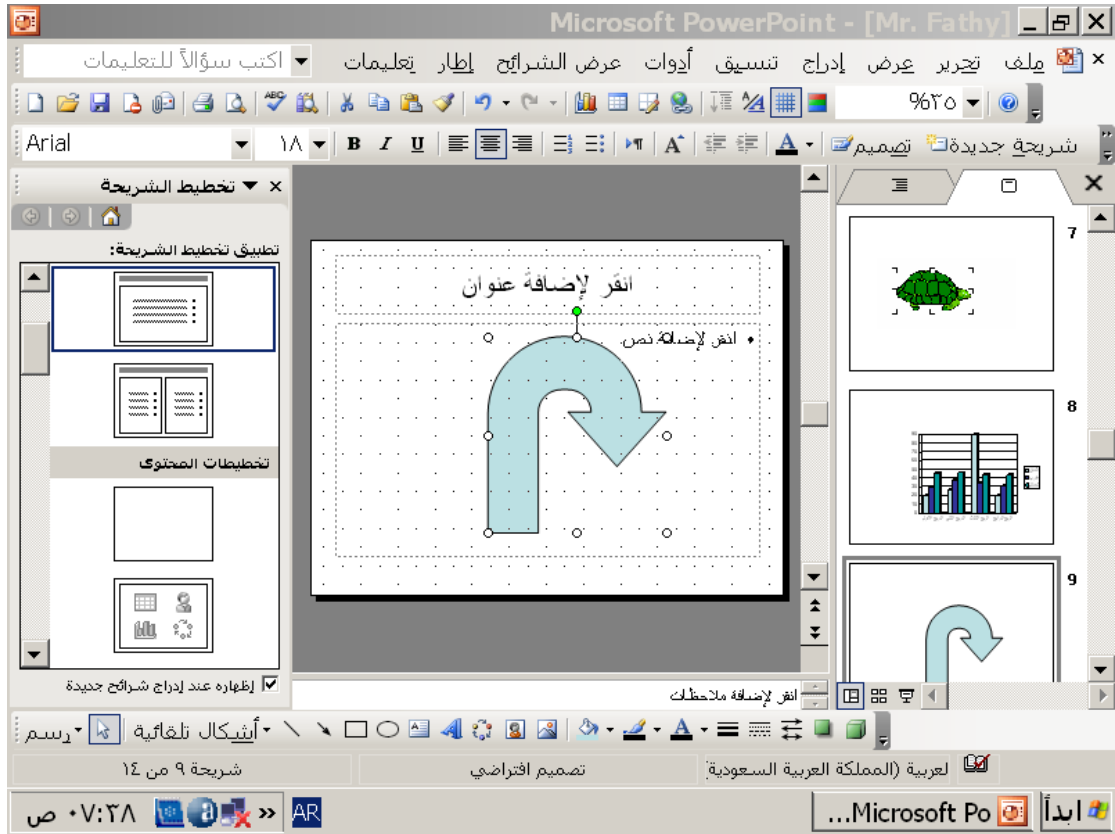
Microsoft PowerPoint - [Mr. Fathy]

ملف تحرير عرض إدراج تنسيق أدوات عرض الشرائح إطار تعليمات

اكتب سؤالاً للتعليمات

%٣٥

Arial ١٨ B I U

شريحة جديدة تصميم

تخطيط الشريحة

تطبيق تخطيط الشريحة:

تخطيطات المحتوى

إظهاره عند إدراج شرائح جديدة

انقر لإضافة عنوان

انقر لإضافة نص

7

8

9

انقر لإضافة ملاحظات

رسم أشكال تلقائية

شريحة ٩ من ١٤

تصميم افتراضي

العربية (المملكة العربية السعودية)

ابدأ

Microsoft Po...

AR

٠٧:٣٨ ص